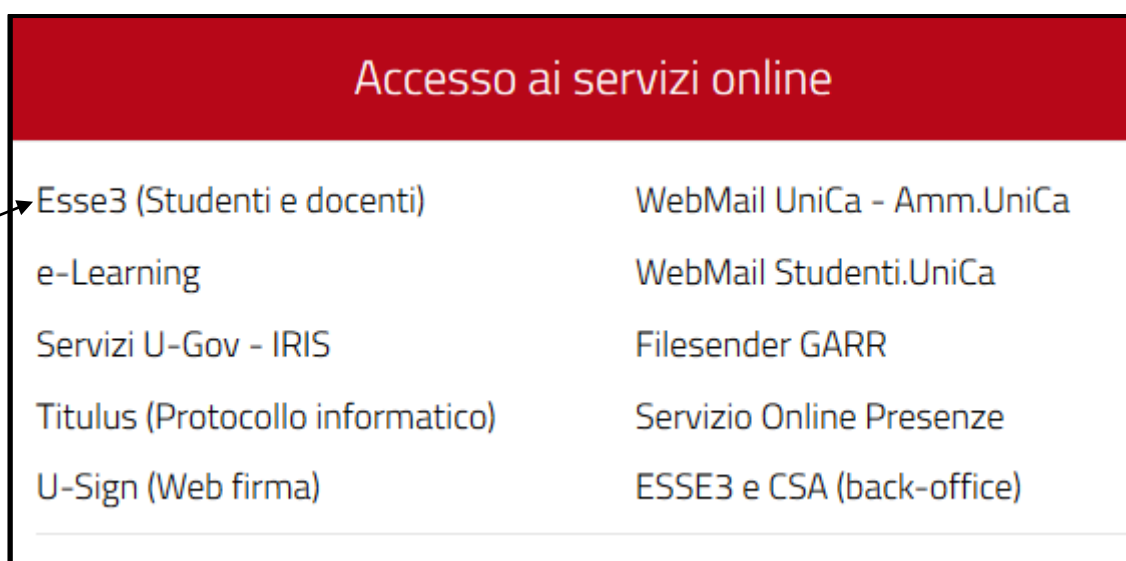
Accesso ai servizi online

Esse3 (Studenti e docenti)

e-Learning

Servizi U-Gov - IRIS

Titulus (Protocollo informatico)

U-Sign (Web firma)

WebMail UniCa - Amm.UniCa

WebMail Studenti.UniCa

Filesender GARR

Servizio Online Presenze

ESSE3 e CSA (back-office)